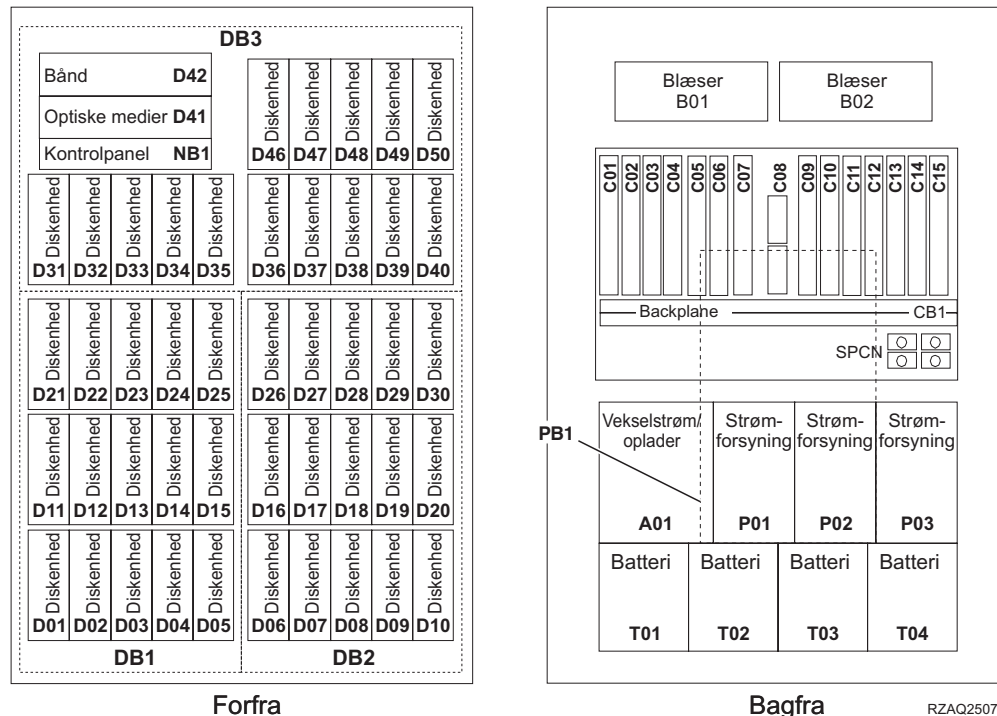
DB3

Bånd D42

Optiske medier D41

Kontrolpanel NB1

Diskenhed Diskenhed Diskenhed Diskenhed Diskenhed
D46 D47 D48 D49 D50

Diskenhed Diskenhed Diskenhed Diskenhed Diskenhed
D31 D32 D33 D34 D35

Diskenhed Diskenhed Diskenhed Diskenhed Diskenhed
D36 D37 D38 D39 D40

Diskenhed Diskenhed Diskenhed Diskenhed Diskenhed
D21 D22 D23 D24 D25

Diskenhed Diskenhed Diskenhed Diskenhed Diskenhed
D26 D27 D28 D29 D30

Diskenhed Diskenhed Diskenhed Diskenhed Diskenhed
D11 D12 D13 D14 D15

Diskenhed Diskenhed Diskenhed Diskenhed Diskenhed
D16 D17 D18 D19 D20

Diskenhed Diskenhed Diskenhed Diskenhed Diskenhed
D01 D02 D03 D04 D05

Diskenhed Diskenhed Diskenhed Diskenhed Diskenhed
D06 D07 D08 D09 D10

DB1 DB2

Forfra

Blæser B01

Blæser B02

C01 C02 C03 C04 C05 C06 C07 C08 C09 C10 C11 C12 C13 C14 C15

Backplane CB1

SPCN

PB1

Vekselstrøm/ oplader A01

Strøm-forsyning P01

Strøm-forsyning P02

Strøm-forsyning P03

Batteri T01

Batteri T02

Batteri T03

Batteri T04

Bagfra

RZAQ2507